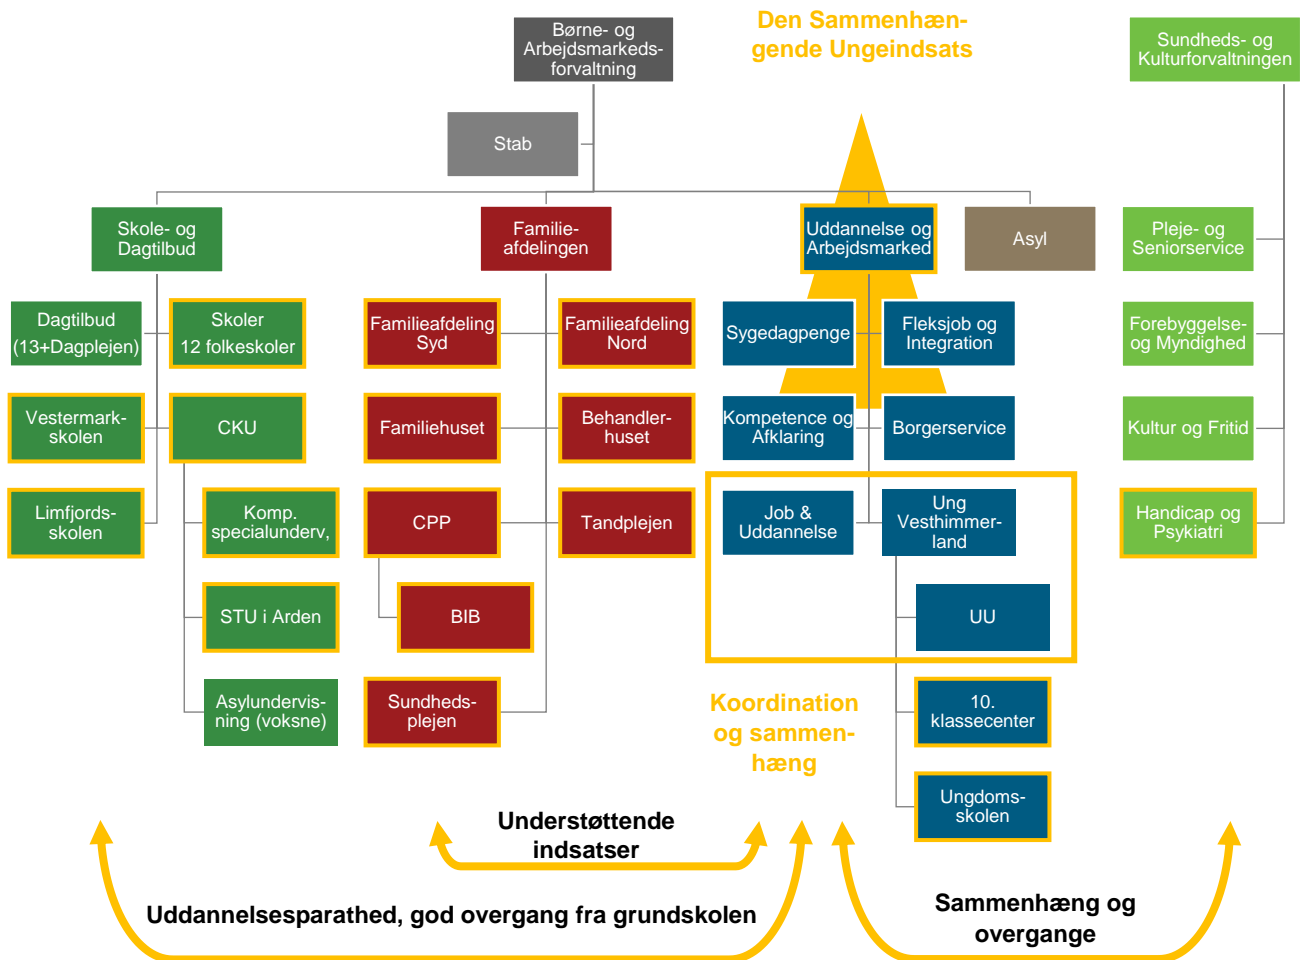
Børne- og Arbejdsmarkedsforvaltning

Den Sammenhængende Ungeindsats

Sundheds- og Kulturforvaltningen

Stab

Skole- og Dagtilbud

Familieafdelingen

Uddannelse og Arbejdsmarked

Asyl

Pleje- og Seniorservice

Dagtilbud (13+Dagplejen)

Skoler 12 folkeskoler

Familieafdeling Syd

Familieafdeling Nord

Sygedagpenge

Fleksjob og Integration

Forebyggelse- og Myndighed

Vestermarkskolen

CKU

Familiehuset

Behandlerhuset

Kompetence og Afklaring

Borgerservice

Kultur og Fritid

Limfjordsskolen

Komp. specialunderv,

CPP

Tandplejen

Job & Uddannelse

Ung Vesthimmerland

Handicap og Psykiatri

STU i Arden

BIB

UU

Asylundervisning (voksne)

Sundhedsplejen

Koordination og sammenhæng

10. klassecenter

Ungdomsskolen

Understøttende indsatser

Uddannelsesparathed, god overgang fra grundskolen

Sammenhæng og overgange